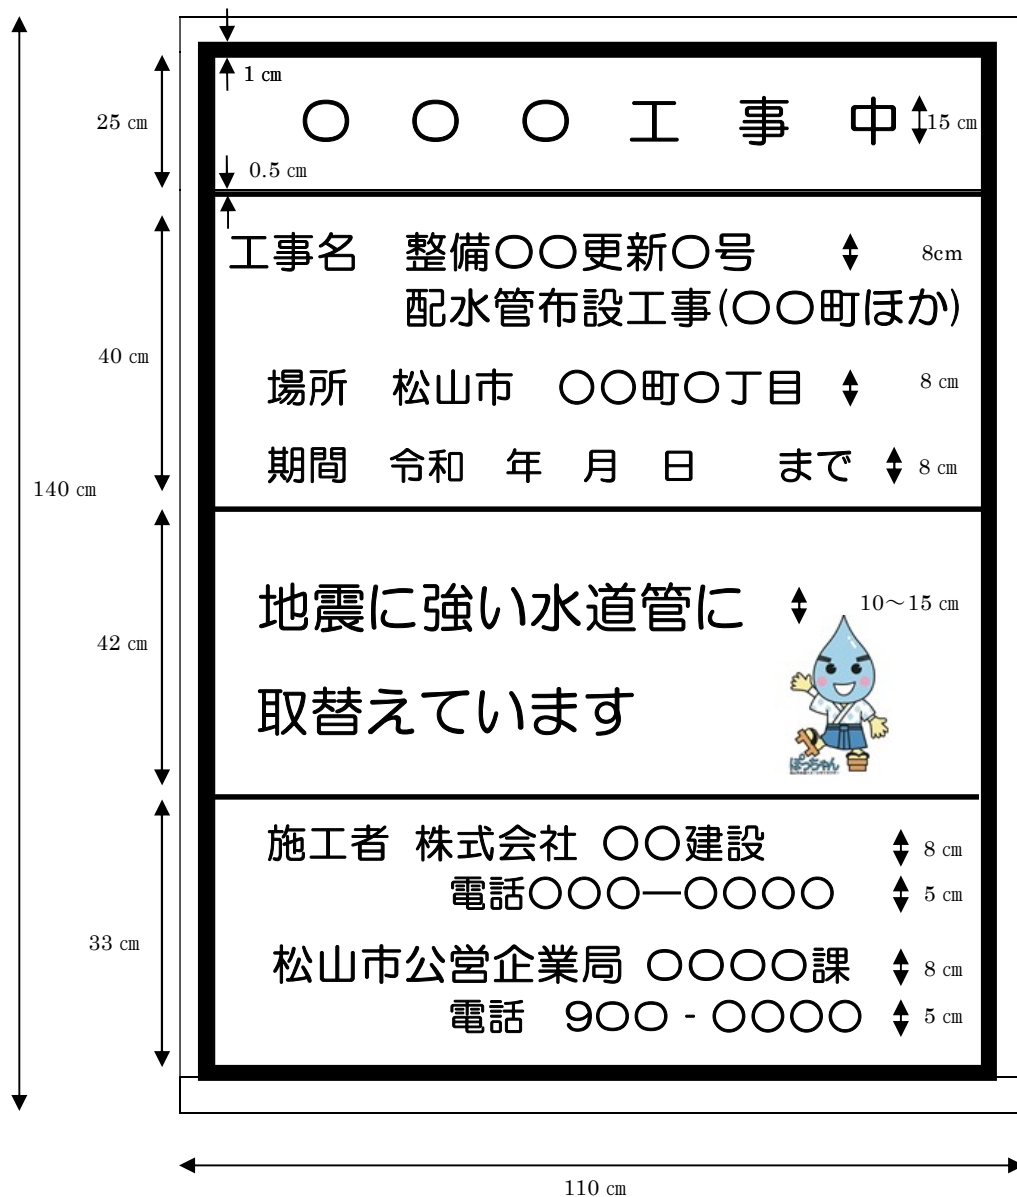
140 ㎝

25 ㎝

1 ㎝

○ ○ ○ 工 事 中

15 ㎝

0.5 ㎝

40 ㎝

工事名 整備○○更新○号 配水管布設工事(○○町ほか)

8cm

場所 松山市 ○○町○丁目

8 ㎝

期間 令和 年 月 日 まで

8 ㎝

42 ㎝

地震に強い水道管に 取替えています

10～15 ㎝

ぽっちゃん

33 ㎝

施工者 株式会社 ○○建設

8 ㎝

電話○○○―○○○○

5 ㎝

松山市公営企業局 ○○○○課

8 ㎝

電話 9○○ - ○○○○

5 ㎝

110 ㎝